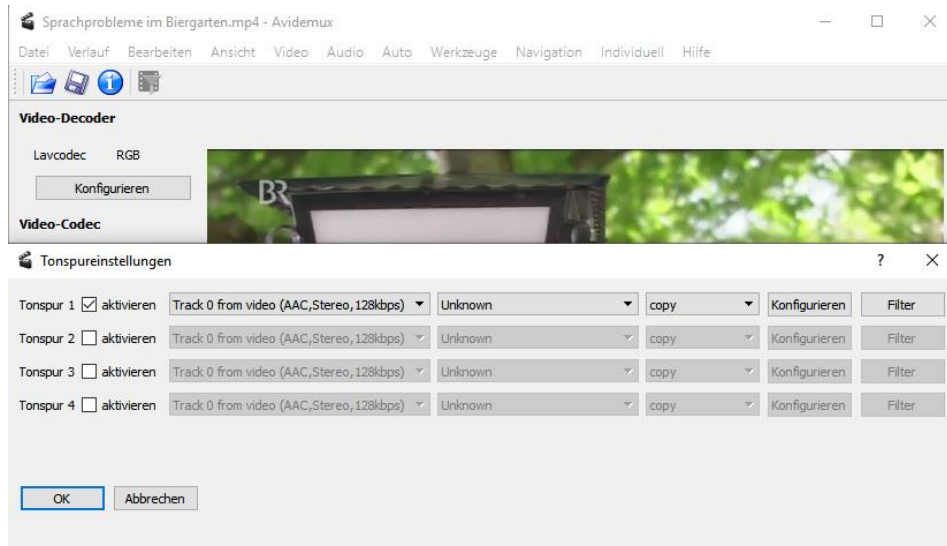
Sprachprobleme im Biergarten.mp4 - Avidemux

Datei Verlauf Bearbeiten Ansicht Video Audio Auto Werkzeuge Navigation Individuell Hilfe

Video-Decoder

Lavcodec RGB

Konfigurieren

Video-Codec

BR

Tonspureinstellungen

?

| Tonspur 1 ☑ aktivieren | Track 0 from video (AAC,Stereo,128kbps) | Unknown | copy | Konfigurieren | Filter |
|---|---|---|---|---|---|
| Tonspur 2 ☐ aktivieren | Track 0 from video (AAC,Stereo,128kbps) | Unknown | copy | Konfigurieren | Filter |
| Tonspur 3 ☐ aktivieren | Track 0 from video (AAC,Stereo,128kbps) | Unknown | copy | Konfigurieren | Filter |
| Tonspur 4 ☐ aktivieren | Track 0 from video (AAC,Stereo,128kbps) | Unknown | copy | Konfigurieren | Filter |

OK Abbrechen